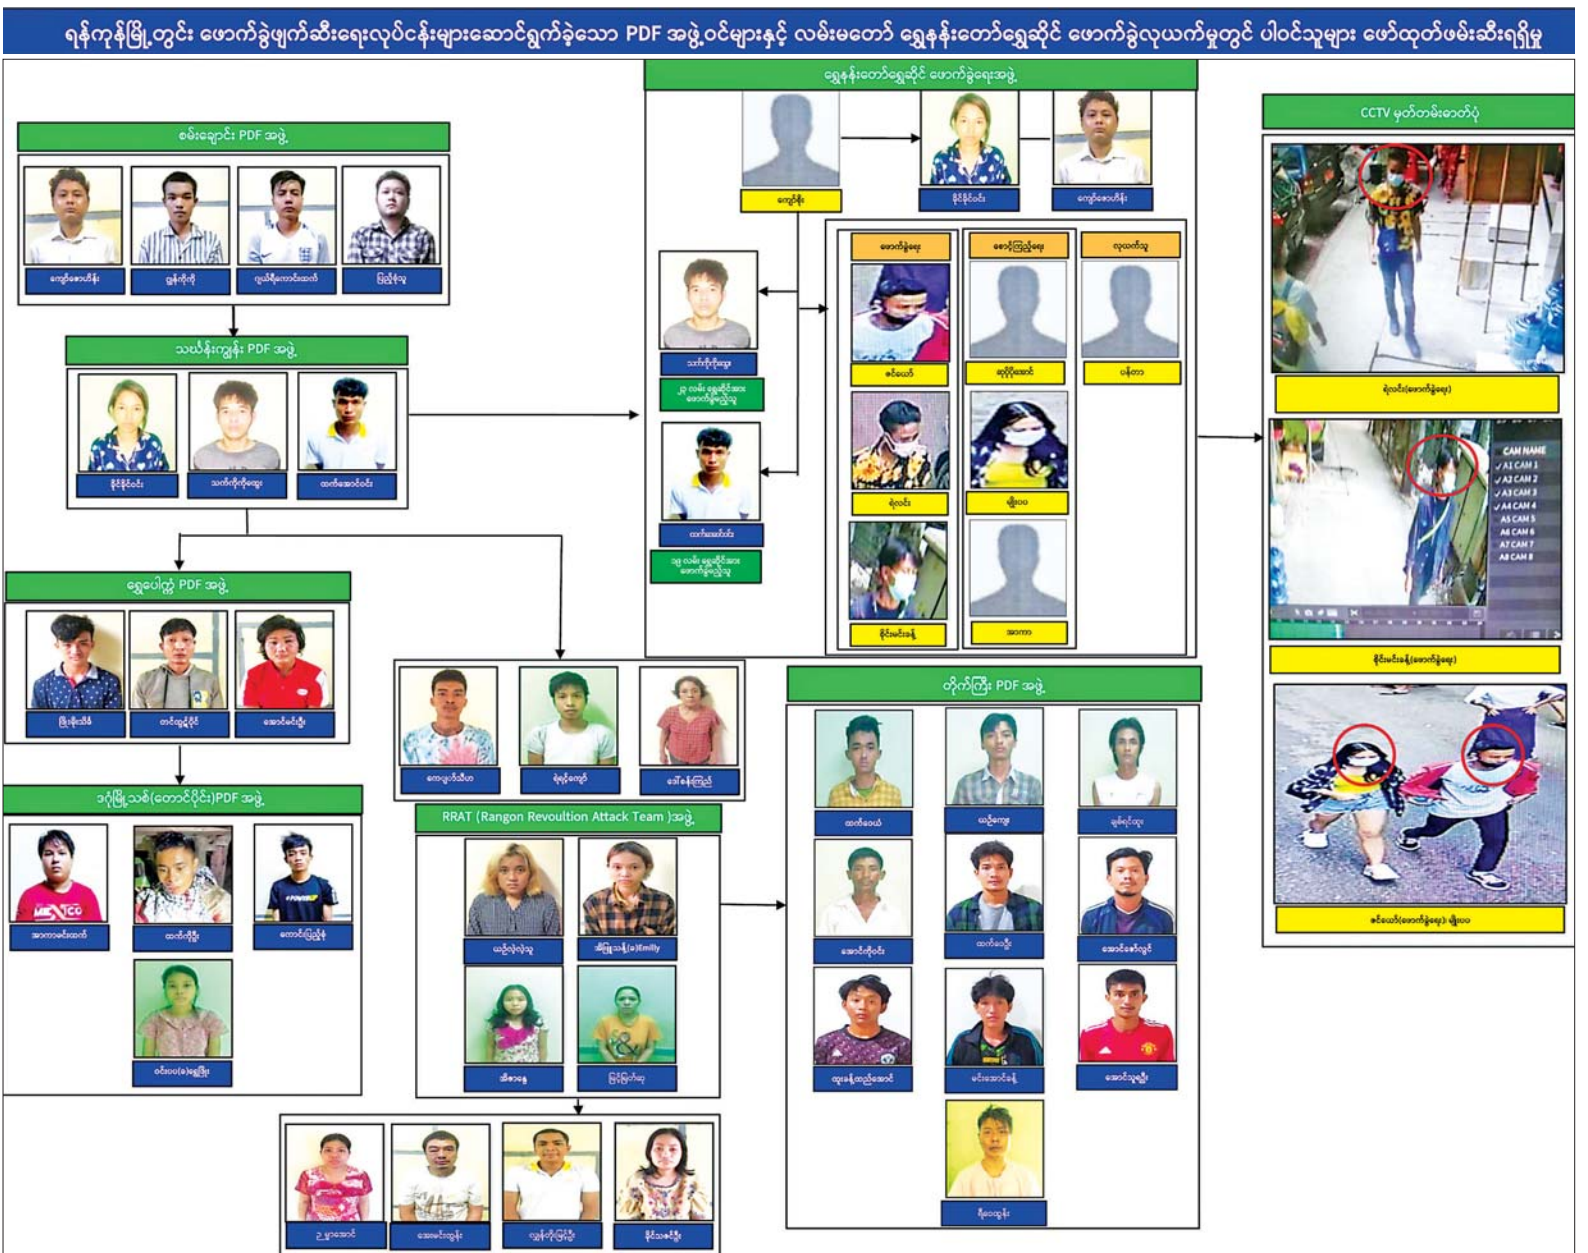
ရန်ကုန်မြို့တွင်း ဖောက်ခွဲဖျက်ဆီးရေးလုပ်ငန်းများဆောင်ရွက်ခဲ့သော PDF အဖွဲ့ဝင်များနှင့် လမ်းမတော် ရွှေနန်းတော်ရွှေဆိုင် ဖောက်ခွဲလုယက်မှုတွင် ပါဝင်သူများ ဖော်ထုတ်ဖမ်းဆီးရရှိမှု

စမ်းချောင်း PDF အဖွဲ့
ကျော်ဇေယျာမိုး | ဖြွန်ကိုကို | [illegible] | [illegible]

သင်္ဃန်းကျွန်း PDF အဖွဲ့
နိုင်နိုင်ဝင်း | သက်ကိုကိုထွေး | ထက်အောင်ဝင်း

ရွှေပေါက်ကံ PDF အဖွဲ့
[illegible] | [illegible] | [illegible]

ဒဂုံမြို့သစ်(တောင်ပိုင်း)PDF အဖွဲ့
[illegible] | ထက်ကိုဦး | ကောင်းပြည့်စုံ
ဝင်းပပ(ခ)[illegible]

ရွှေနန်းတော်ရွှေဆိုင် ဖောက်ခွဲရေးအဖွဲ့
ကျော်စိုး | နိုင်နိုင်ဝင်း | ကျော်ဇေယျာမိုး
သက်ကိုကိုထွေး
၂၃ လမ်း ရွှေဆိုင်အား ဖောက်ခွဲမှုတွင်ပါဝင်သူ
ထက်အောင်ဝင်း
၁၉ လမ်း ရွှေဆိုင်အား ဖောက်ခွဲမှုတွင်ပါဝင်သူ

ဖောက်ခွဲရေး | စောင့်ကြည့်ရေး | လုယက်သူ
စင်ယော် | ဆုပိုင်အောင် | ပန်တာ
ရဲလင်း | မျိုးပပ
ခိုင်မင်းခန့် | အာကာ

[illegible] | ရဲရင့်ကျော် | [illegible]

RRAT (Rangon Revoultion Attack Team )အဖွဲ့
ယဥ်လဲ့လဲ့သူ | အိမ့်မြတ်သူ(ခ)Emily
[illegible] | မြဲမြဲကံထူး

ဥ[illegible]အောင် | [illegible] | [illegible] | နိုင်သစ္စာ

တိုက်ကြီး PDF အဖွဲ့
ထက်ဝေယံ | ယဥ်ကျော် | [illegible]
အောင်ကိုဝင်း | ထက်ဝေဦး | အောင်နေလွင်
ထူးခန့်ထည်အောင် | ဝင်းအောင်ခန့် | အောင်သူရဦး
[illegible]

CCTV မှတ်တမ်းဓာတ်ပုံ
ရဲလင်း(ဖောက်ခွဲရေး)
CAM NAME
A1 CAM 1
A2 CAM 2
A3 CAM 3
A4 CAM 4
A5 CAM 5
A6 CAM 6
A7 CAM 7
A8 CAM 8
ခိုင်မင်းခန့်(ဖောက်ခွဲရေး)
စင်ယော်(ဖောက်ခွဲရေး) မျိုးပပ